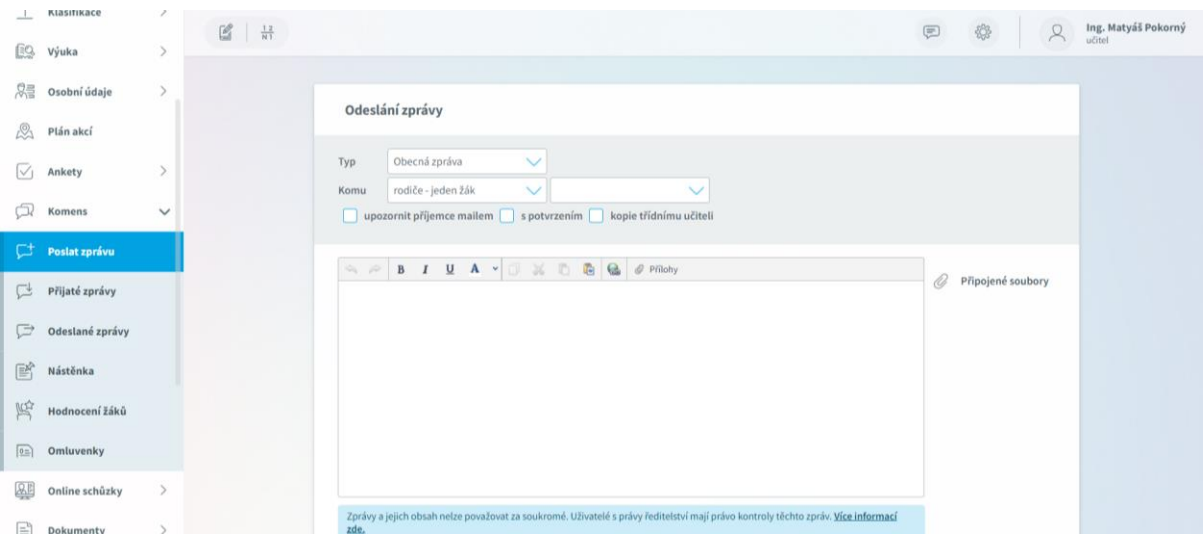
Klasifikace

Výuka

Osobní údaje

Plán akcí

Ankety

Komens

Poslat zprávu

Přijaté zprávy

Odeslané zprávy

Nástěnka

Hodnocení žáků

Omluvenky

Online schůzky

Dokumenty

Ing. Matyáš Pokorný
učitel

Odeslání zprávy

Typ Obecná zpráva

Komu rodiče - jeden žák

upozornit příjemce mailem s potvrzením kopie třídnímu učiteli

B I U A Přílohy

Připojené soubory

Zprávy a jejich obsah nelze považovat za soukromé. Uživatelé s právy ředitelství mají právo kontroly těchto zpráv. Více informací zde.